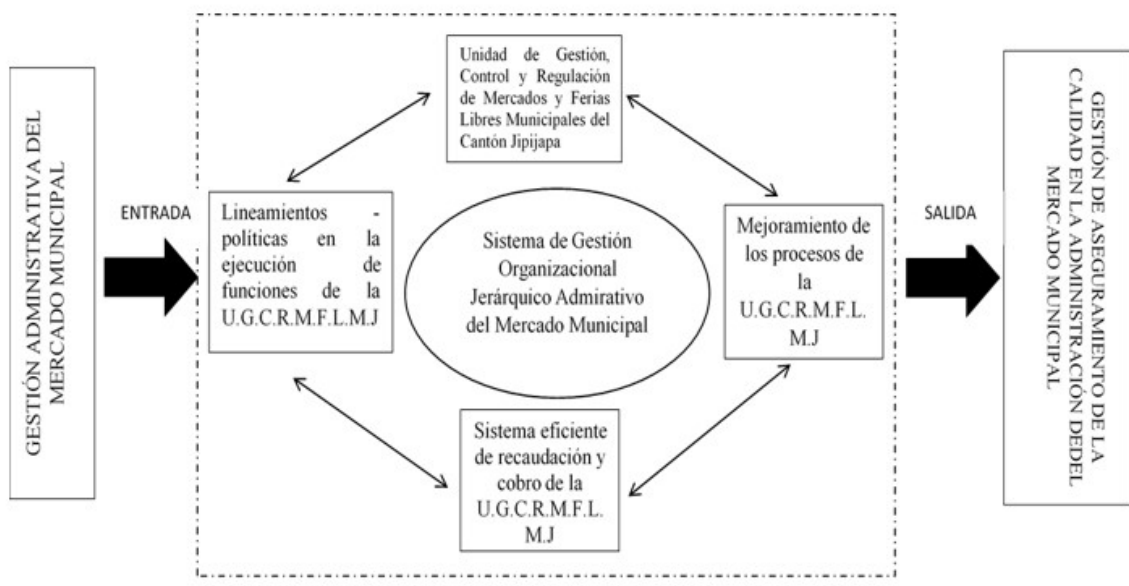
GESTIÓN ADMINISTRATIVA DEL MERCADO MUNICIPAL

ENTRADA

Unidad de Gestión, Control y Regulación de Mercados y Ferias Libres Municipales del Cantón Jipijapa

Lineamientos - políticas en la ejecución de funciones de la U.G.C.R.M.F.L.M.J

Sistema de Gestión Organizacional Jerárquico Admirativo del Mercado Municipal

Mejoramiento de los procesos de la U.G.C.R.M.F.L. M.J

Sistema eficiente de recaudación y cobro de la U.G.C.R.M.F.L. M.J

SALIDA

GESTIÓN DE ASEGURAMIENTO DE LA CALIDAD EN LA ADMINISTRACIÓN DEDEL MERCADO MUNICIPAL